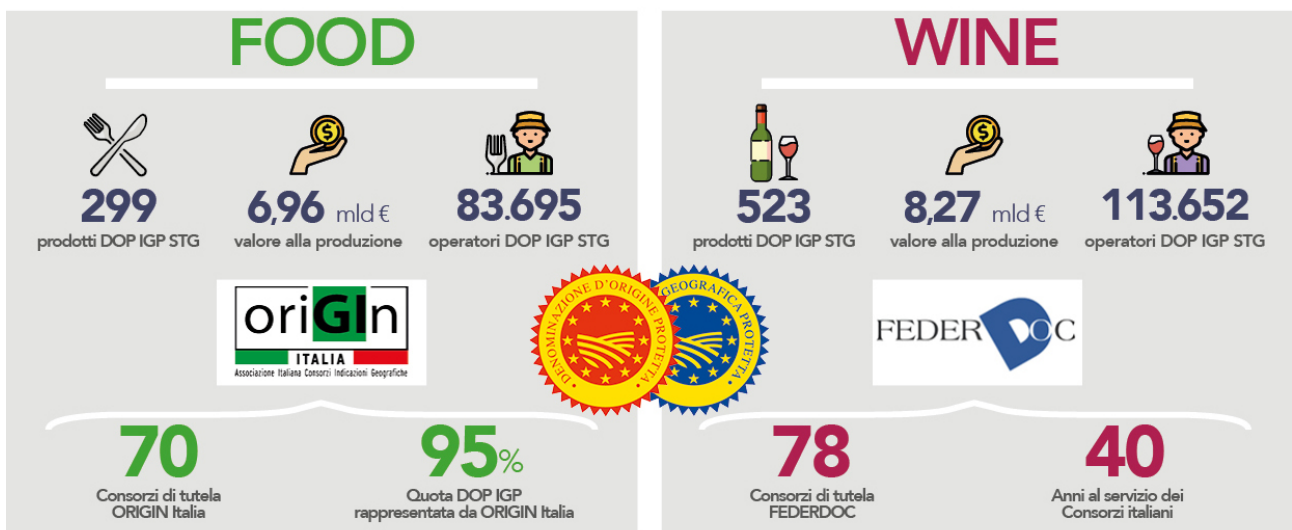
FOOD

299
prodotti DOP IGP STG

6,96 mld €
valore alla produzione

83.695
operatori DOP IGP STG

oriGIn
ITALIA
Associazione Italiana Consorzi Indicazioni Geografiche

70
Consorzi di tutela ORIGIN Italia

95%
Quota DOP IGP rappresentata da ORIGIN Italia

DENOMINAZIONE D'ORIGINE PROTETTA

INDICAZIONE GEOGRAFICA PROTETTA

WINE

523
prodotti DOP IGP STG

8,27 mld €
valore alla produzione

113.652
operatori DOP IGP STG

FEDERDOC

78
Consorzi di tutela FEDERDOC

40
Anni al servizio dei Consorzi italiani